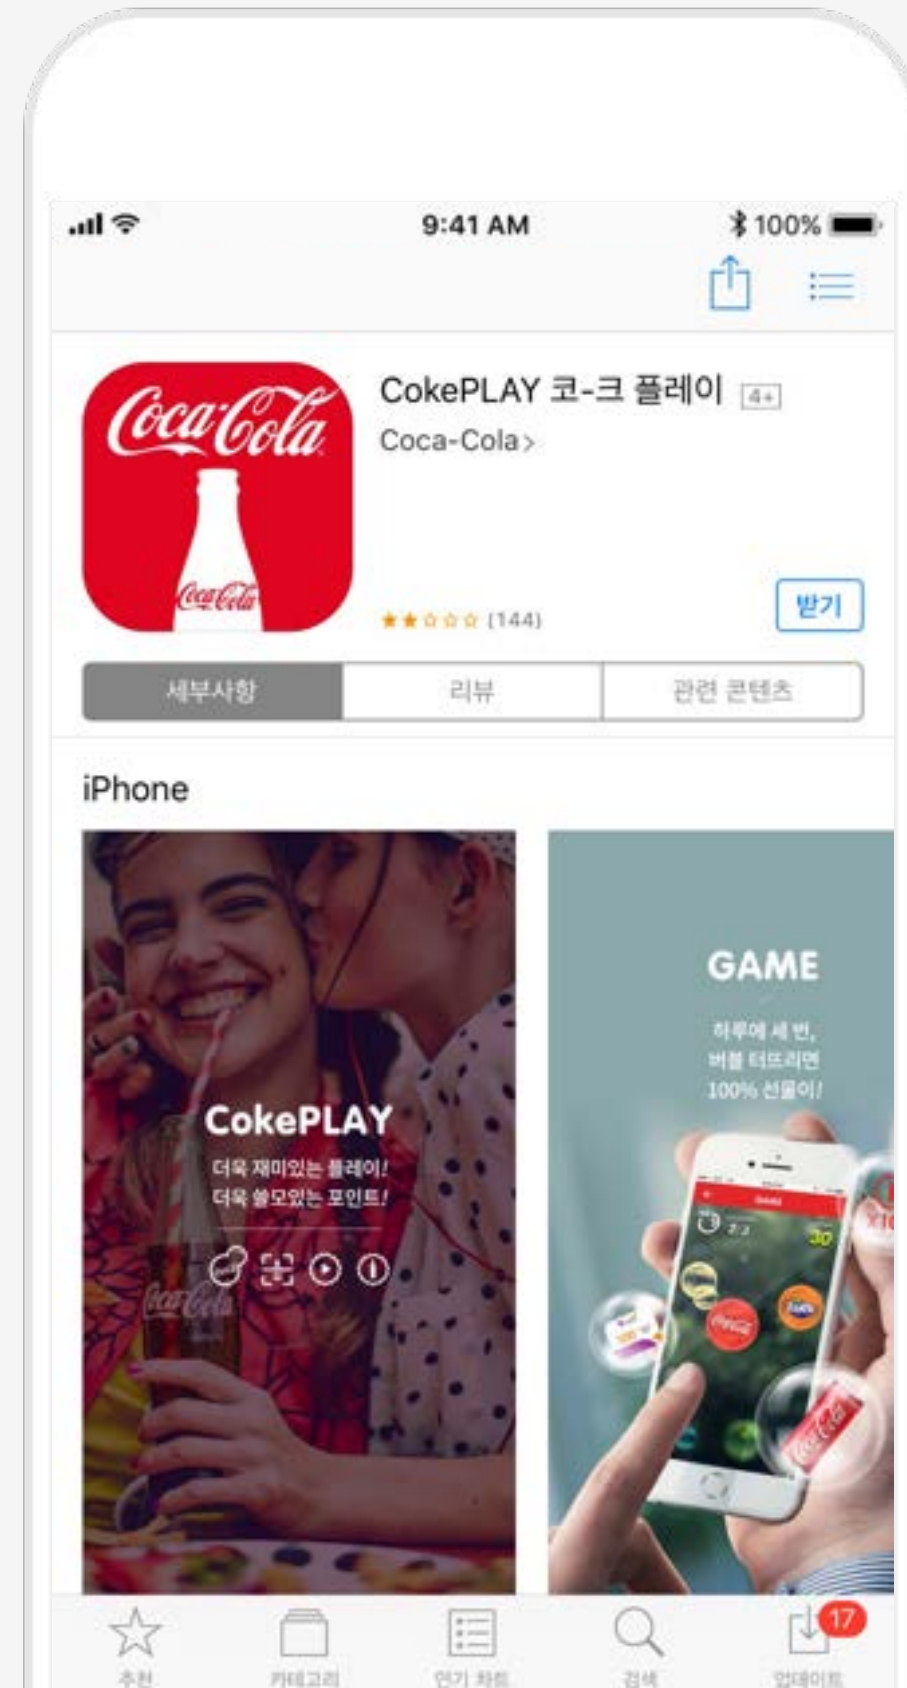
9:41 AM

100%

CokePLAY 코-크 플레이 4+

Coca-Cola >

Coca-Cola

Coca-Cola

(144)

받기

세부사항

리뷰

관련 콘텐츠

iPhone

CokePLAY

더욱 재미있는 플레이!
더욱 쓸모있는 포인트!

GAME

하루에 세 번,
버블 터뜨리면
100% 선물이!

17

추천

카테고리

인기 차트

검색

업데이트